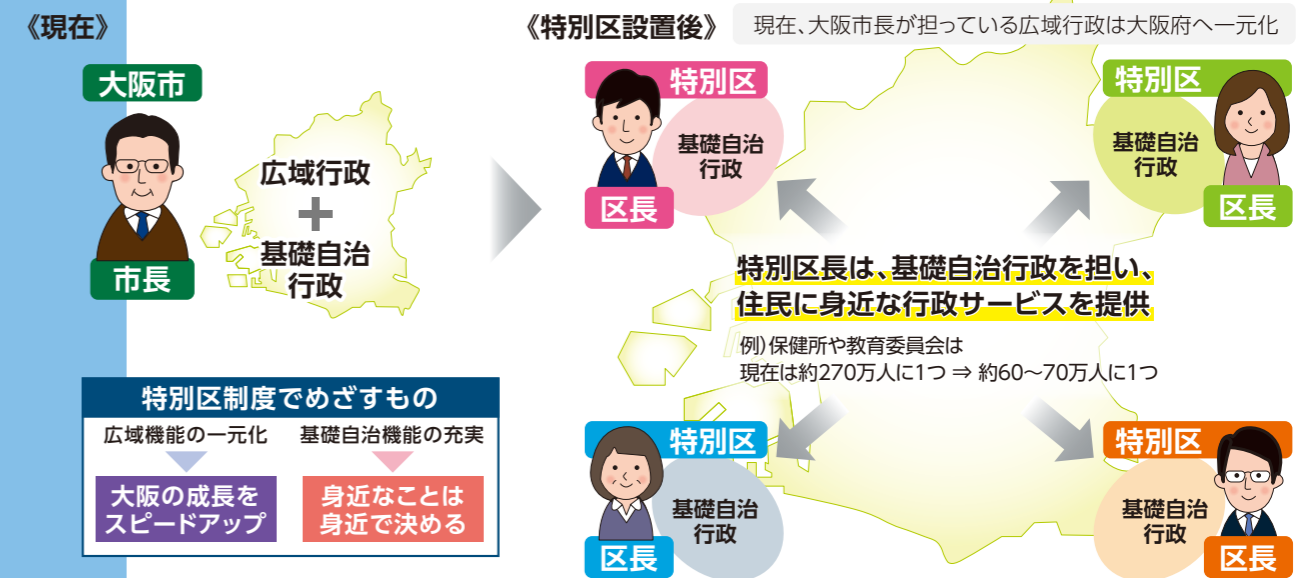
《現在》

大阪市

市長

広域行政
＋
基礎自治行政

特別区制度でめざすもの

広域機能の一元化

大阪の成長をスピードアップ

基礎自治機能の充実

身近なことは身近で決める

《特別区設置後》 現在、大阪市長が担っている広域行政は大阪府へ一元化

特別区
区長
基礎自治行政

特別区
区長
基礎自治行政

特別区長は、基礎自治行政を担い、住民に身近な行政サービスを提供

例）保健所や教育委員会は
現在は約270万人に1つ ⇒ 約60～70万人に1つ

特別区
区長
基礎自治行政

特別区
区長
基礎自治行政